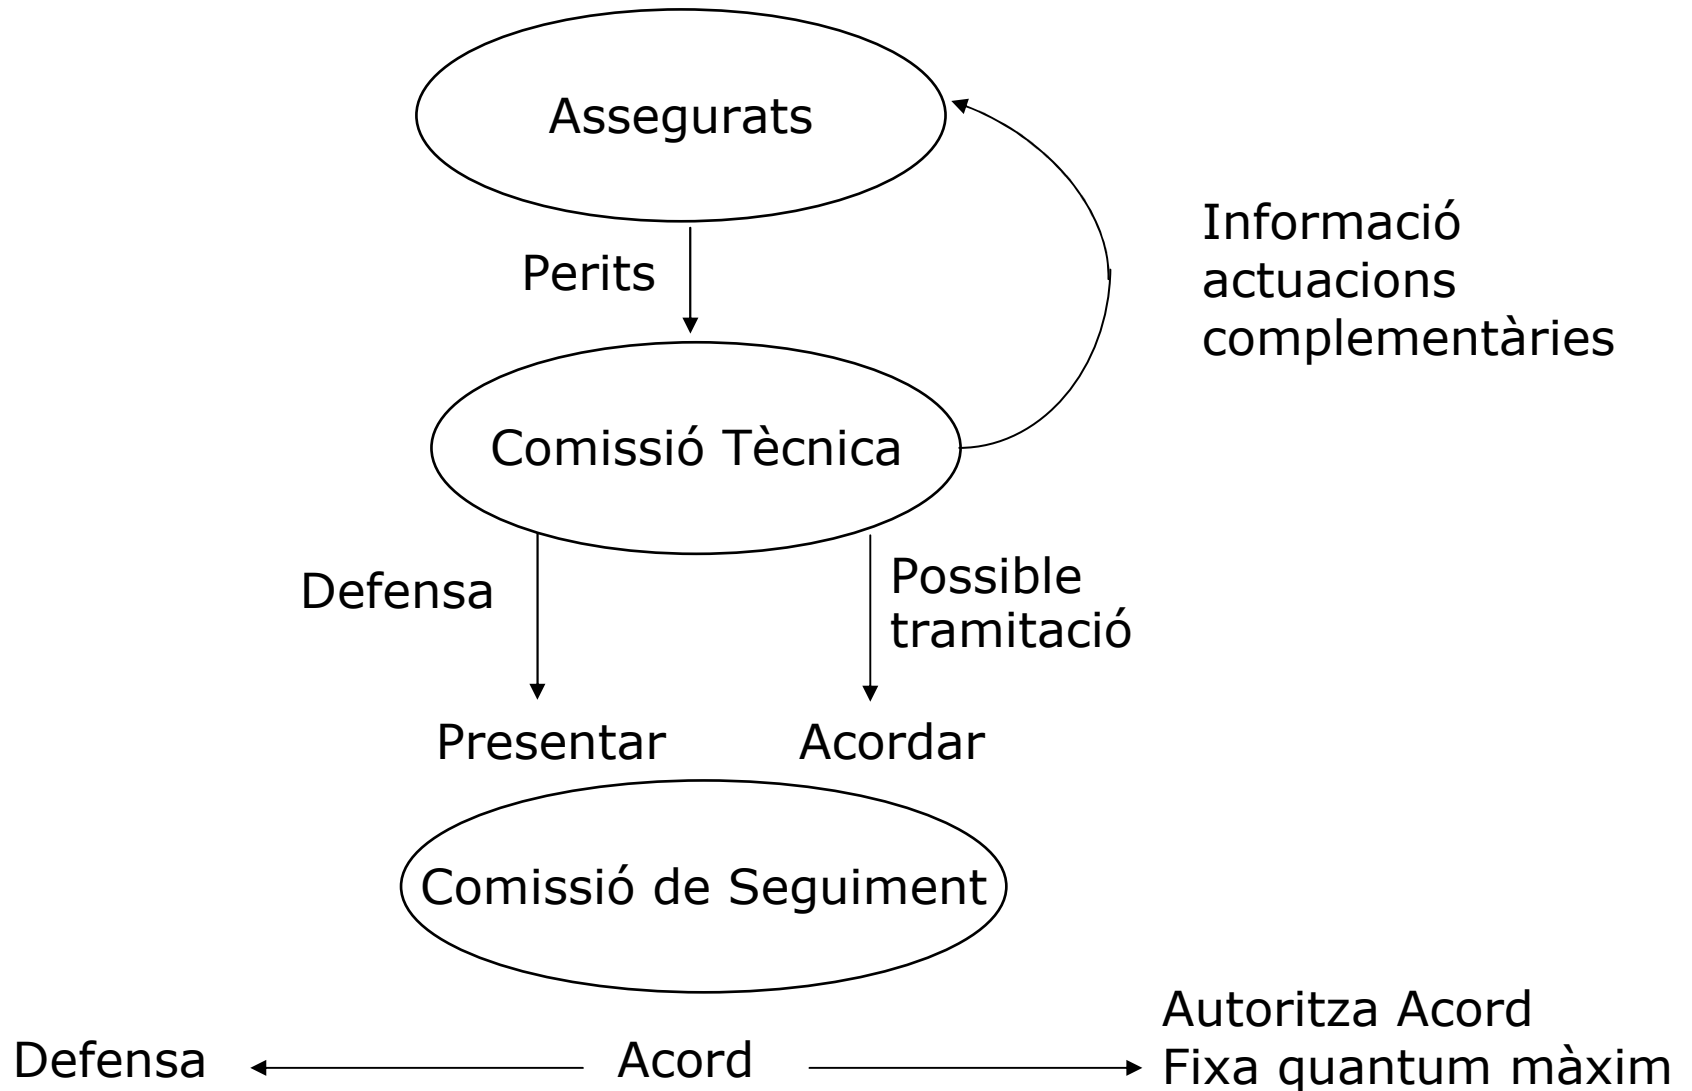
Assegurats

Perits

Informació actuacions complementàries

Comissió Tècnica

Defensa

Possible tramitació

Presentar

Acordar

Comissió de Seguiment

Defensa

Acord

Autoritza Acord
Fixa quantum màxim